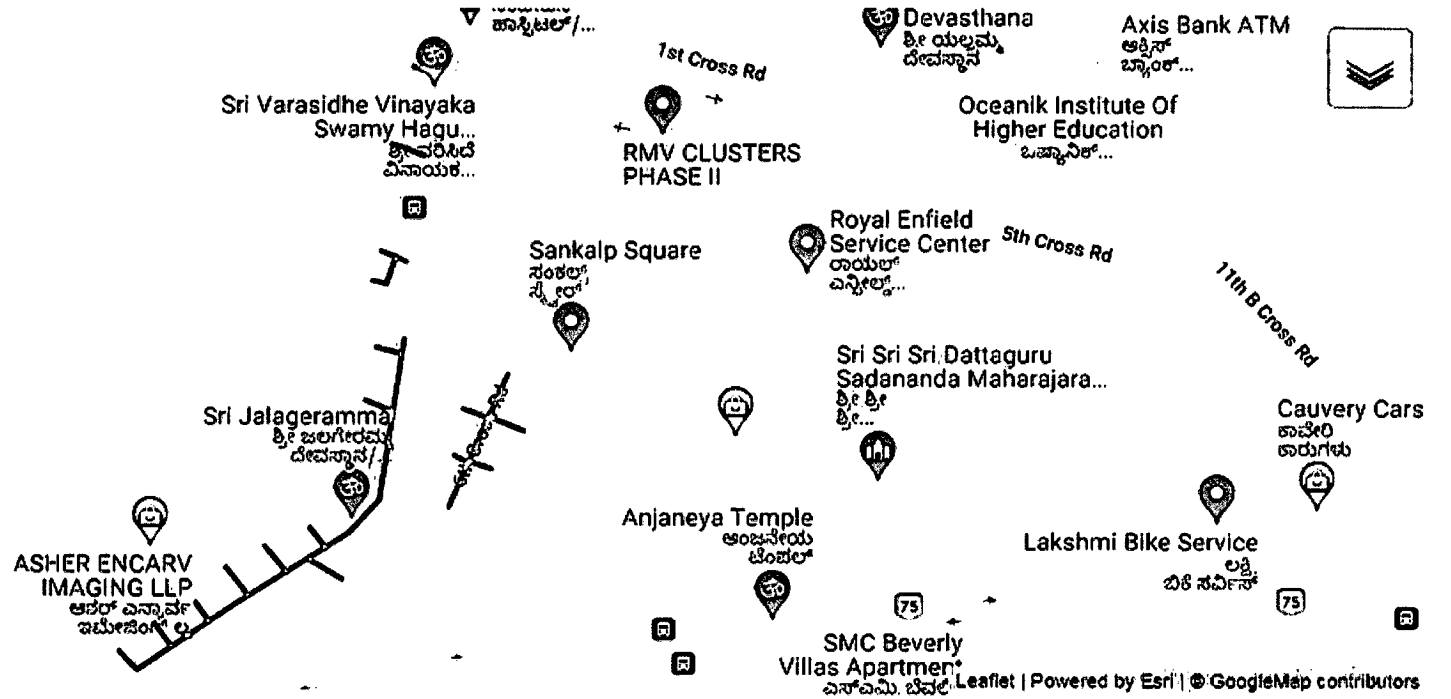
ಹಾಸ್ಪಿಟಲ್/...
Devasthana
ಶ್ರೀ ಯಲ್ಲಮ್ಮ ದೇವಸ್ಥಾನ
Axis Bank ATM
ಆಕ್ಸಿಸ್ ಬ್ಯಾಂಕ್...
1st Cross Rd
Sri Varasidhe Vinayaka Swamy Hagu...
ಶ್ರೀ ವರಸಿದ್ಧಿ ವಿನಾಯಕ...
RMV CLUSTERS PHASE II
Oceanik Institute Of Higher Education
ಒಷ್ಯಾನಿಕ್...
Royal Enfield Service Center
ರಾಯಲ್ ಎನ್ಫೀಲ್ಡ್...
5th Cross Rd
Sankalp Square
ಸಂಕಲ್ಪ್ ಸ್ಕ್ವೇರ್
11th B Cross Rd
Sri Sri Sri Dattaguru Sadananda Maharajara...
ಶ್ರೀ ಶ್ರೀ ಶ್ರೀ...
Sri Jalageramma
ಶ್ರೀ ಜಲಗೇರಮ್ಮ ದೇವಸ್ಥಾನ/...
Cauvery Cars
ಕಾವೇರಿ ಕಾರುಗಳು
Anjaneya Temple
ಆಂಜನೇಯ ಟೆಂಪಲ್
Lakshmi Bike Service
ಲಕ್ಷ್ಮಿ ಬೈಕ್ ಸರ್ವಿಸ್
ASHER ENCARV IMAGING LLP
ಆಷರ್ ಎನ್ಕಾರ್ವ್ ಇಮೇಜಿಂಗ್ ಲ್ಲ
75
75
SMC Beverly Villas Apartmen
ಎಸ್‌ಎಮ್‌ಸಿ ಬೆವೆರ್
Leaflet | Powered by Esri | © GoogleMap contributors